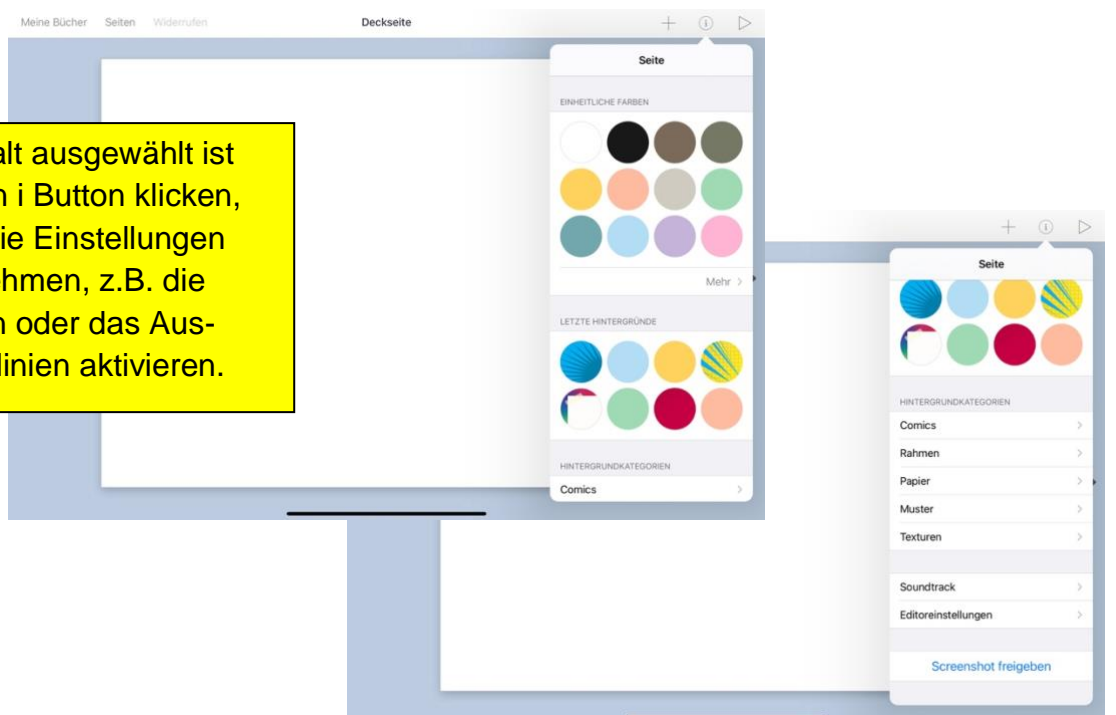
Meine Bücher Seiten Widerrufen Deckseite

alt ausgewählt ist
n i Button klicken,
ie Einstellungen
hmen, z.B. die
n oder das Aus-
linien aktivieren.

Seite

EINHEITLICHE FARBEN

Mehr >

LETZTE HINTERGRÜNDE

HINTERGRUNDKATEGORIEN

Comics

Seite

HINTERGRUNDKATEGORIEN

Comics

Rahmen

Papier

Muster

Texturen

Soundtrack

Editoreinstellungen

Screenshot freigeben